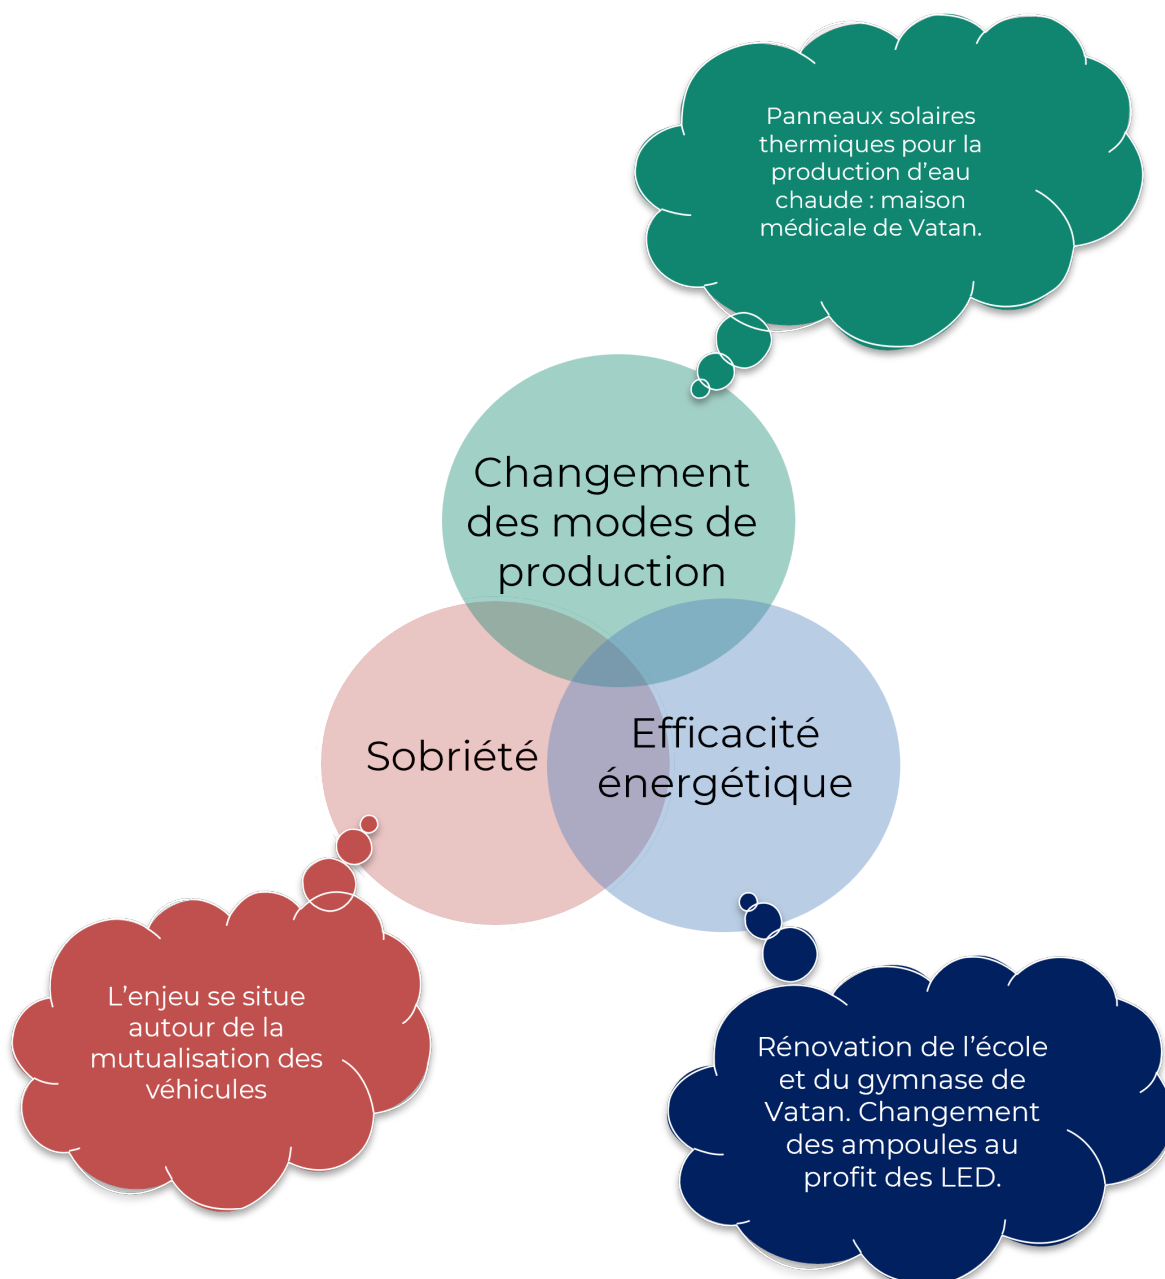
Panneaux solaires thermiques pour la production d’eau chaude : maison médicale de Vatan.

Changement des modes de production

Sobriété

Efficacité énergétique

L’enjeu se situe autour de la mutualisation des véhicules

Rénovation de l’école et du gymnase de Vatan. Changement des ampoules au profit des LED.